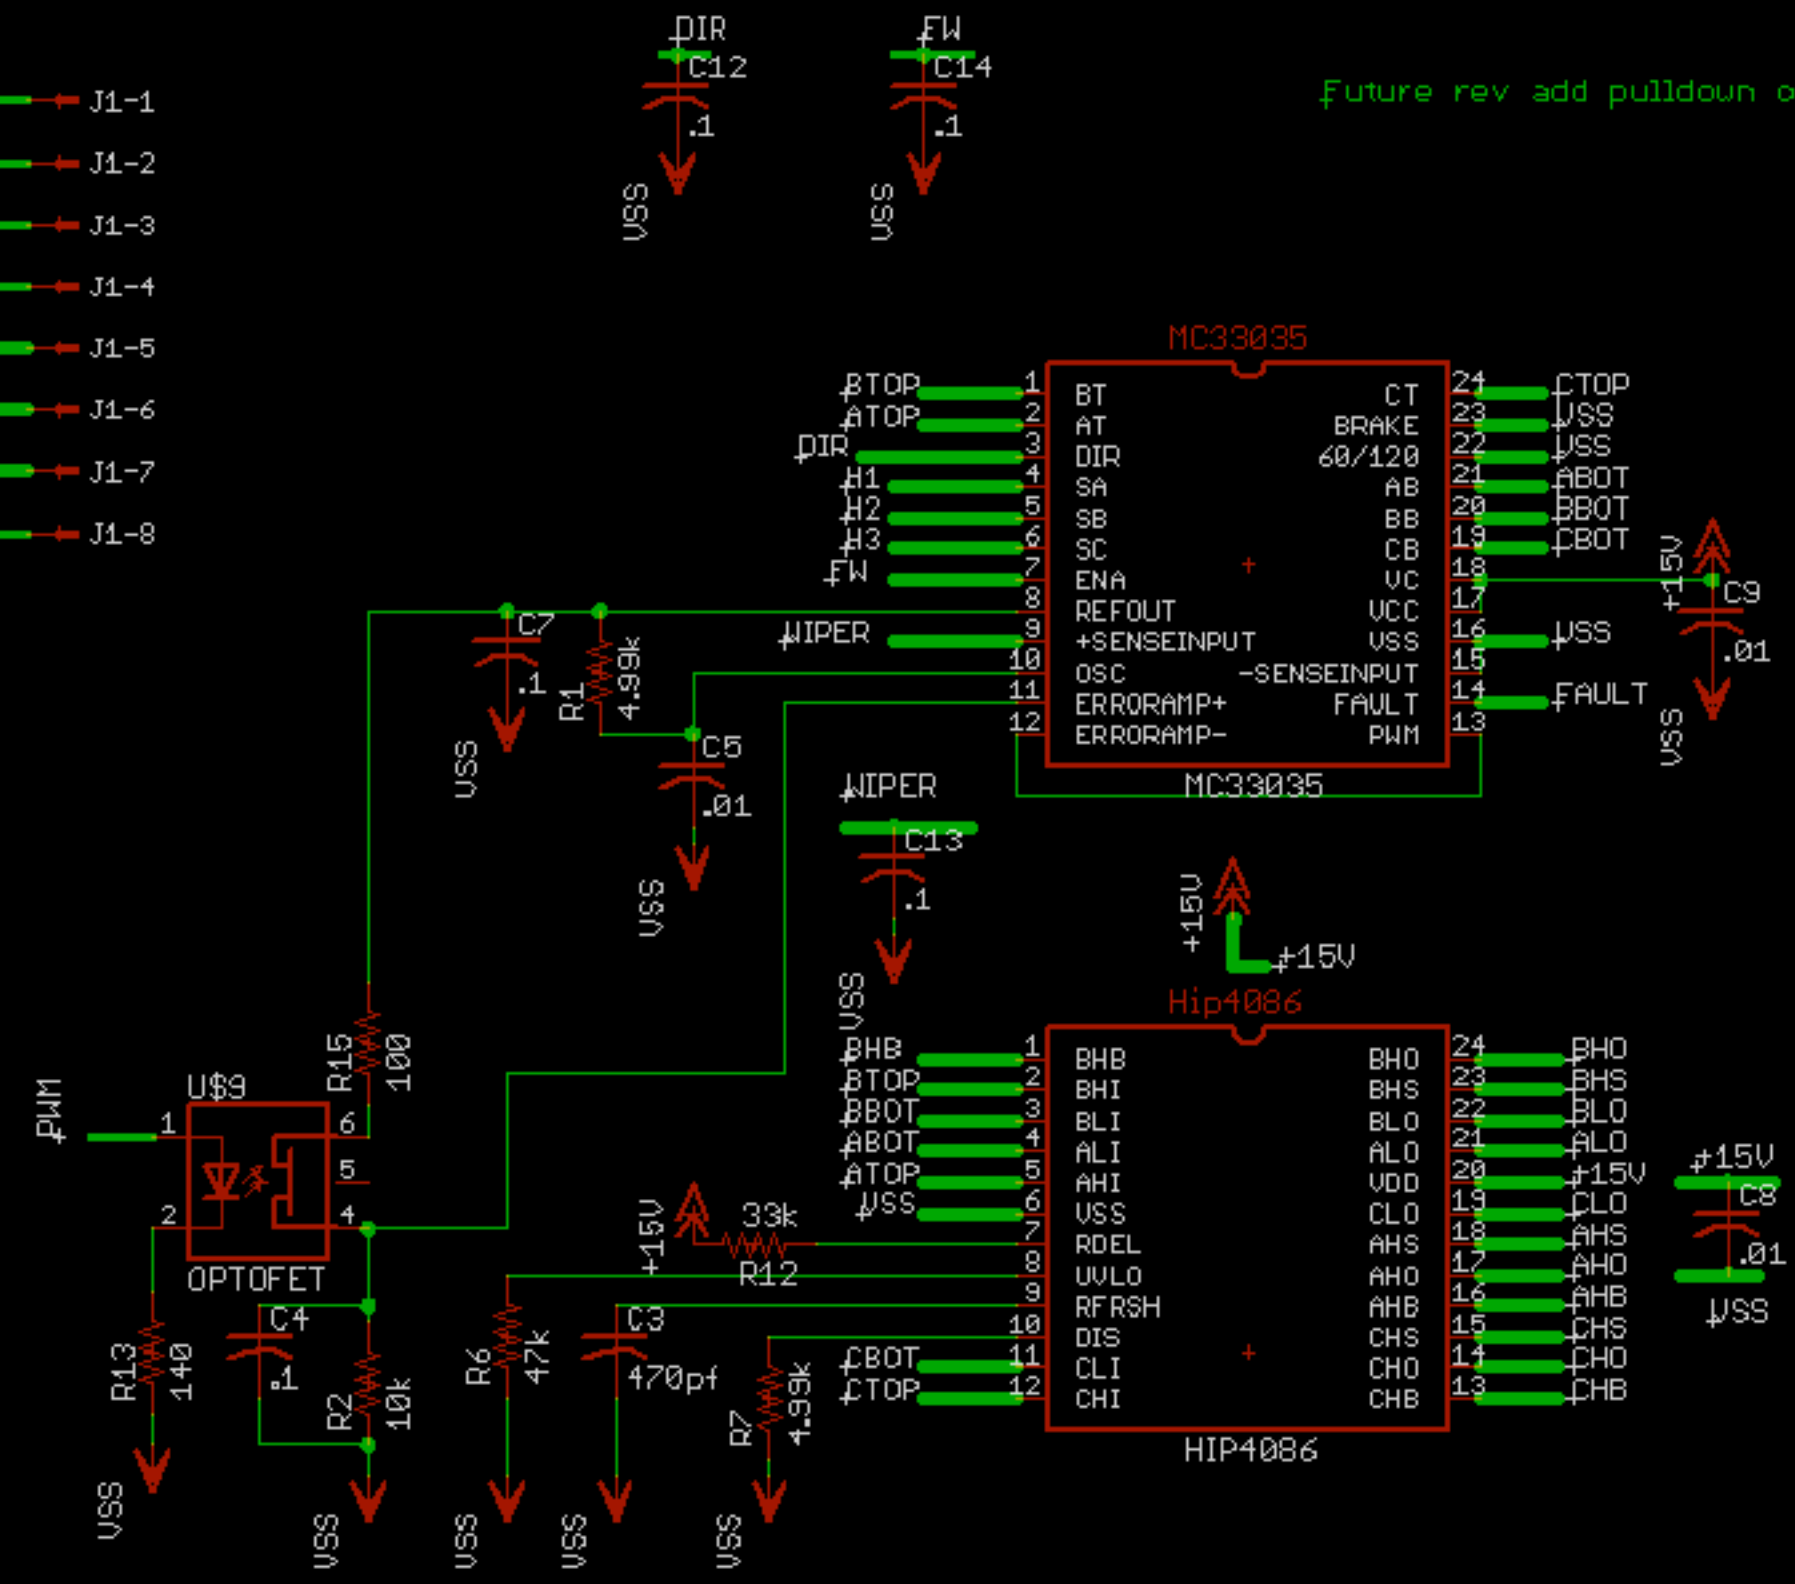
J1-1
J1-2
J1-3
J1-4
J1-5
J1-6
J1-7
J1-8

DIR
C12
.1
VSS

FW
C14
.1
VSS

Future rev add pulldown o

MC33035
| | | | |
|---|---|---|---|
| BTOP 1 | BT | CT | 24 CTOP |
| ATOP 2 | AT | BRAKE | 23 VSS |
| DIR 3 | DIR | 60/120 | 22 VSS |
| H1 4 | SA | AB | 21 ABOT |
| H2 5 | SB | BB | 20 BBOT |
| H3 6 | SC | CB | 19 CBOT |
| FW 7 | ENA | VC | 18 |
| 8 | REFOUT | VCC | 17 |
| WIPER 9 | +SENSEINPUT | VSS | 16 VSS |
| 10 | OSC | -SENSEINPUT | 15 |
| 11 | ERRORAMP+ | FAULT | 14 FAULT |
| 12 | ERRORAMP- | PWM | 13 |
MC33035

+15V
C9
.01
VSS

C7
.1
VSS
R1
4.99k
C5
.01
VSS

WIPER
C13
.1
VSS

+15V
+15V

Hip4086
| | | | |
|---|---|---|---|
| BHB 1 | BHB | BHO | 24 BHO |
| BTOP 2 | BHI | BHS | 23 BHS |
| BBOT 3 | BLI | BLO | 22 BLO |
| ABOT 4 | ALI | ALO | 21 ALO |
| ATOP 5 | AHI | VDD | 20 +15V |
| VSS 6 | VSS | CLO | 19 CLO |
| 7 | RDEL | AHS | 18 AHS |
| 8 | UVLO | AHO | 17 AHO |
| 9 | RFRSH | AHB | 16 AHB |
| 10 | DIS | CHS | 15 CHS |
| CBOT 11 | CLI | CHO | 14 CHO |
| CTOP 12 | CHI | CHB | 13 CHB |
HIP4086

+15V
C8
.01
VSS

PWM
U$9
1
2
6
5
4
OPTOFET
R15
100
R13
140
VSS
C4
.1
R2
10k
VSS
+15V
33k
R12
R6
47k
VSS
C3
470pf
VSS
R7
4.99k
VSS